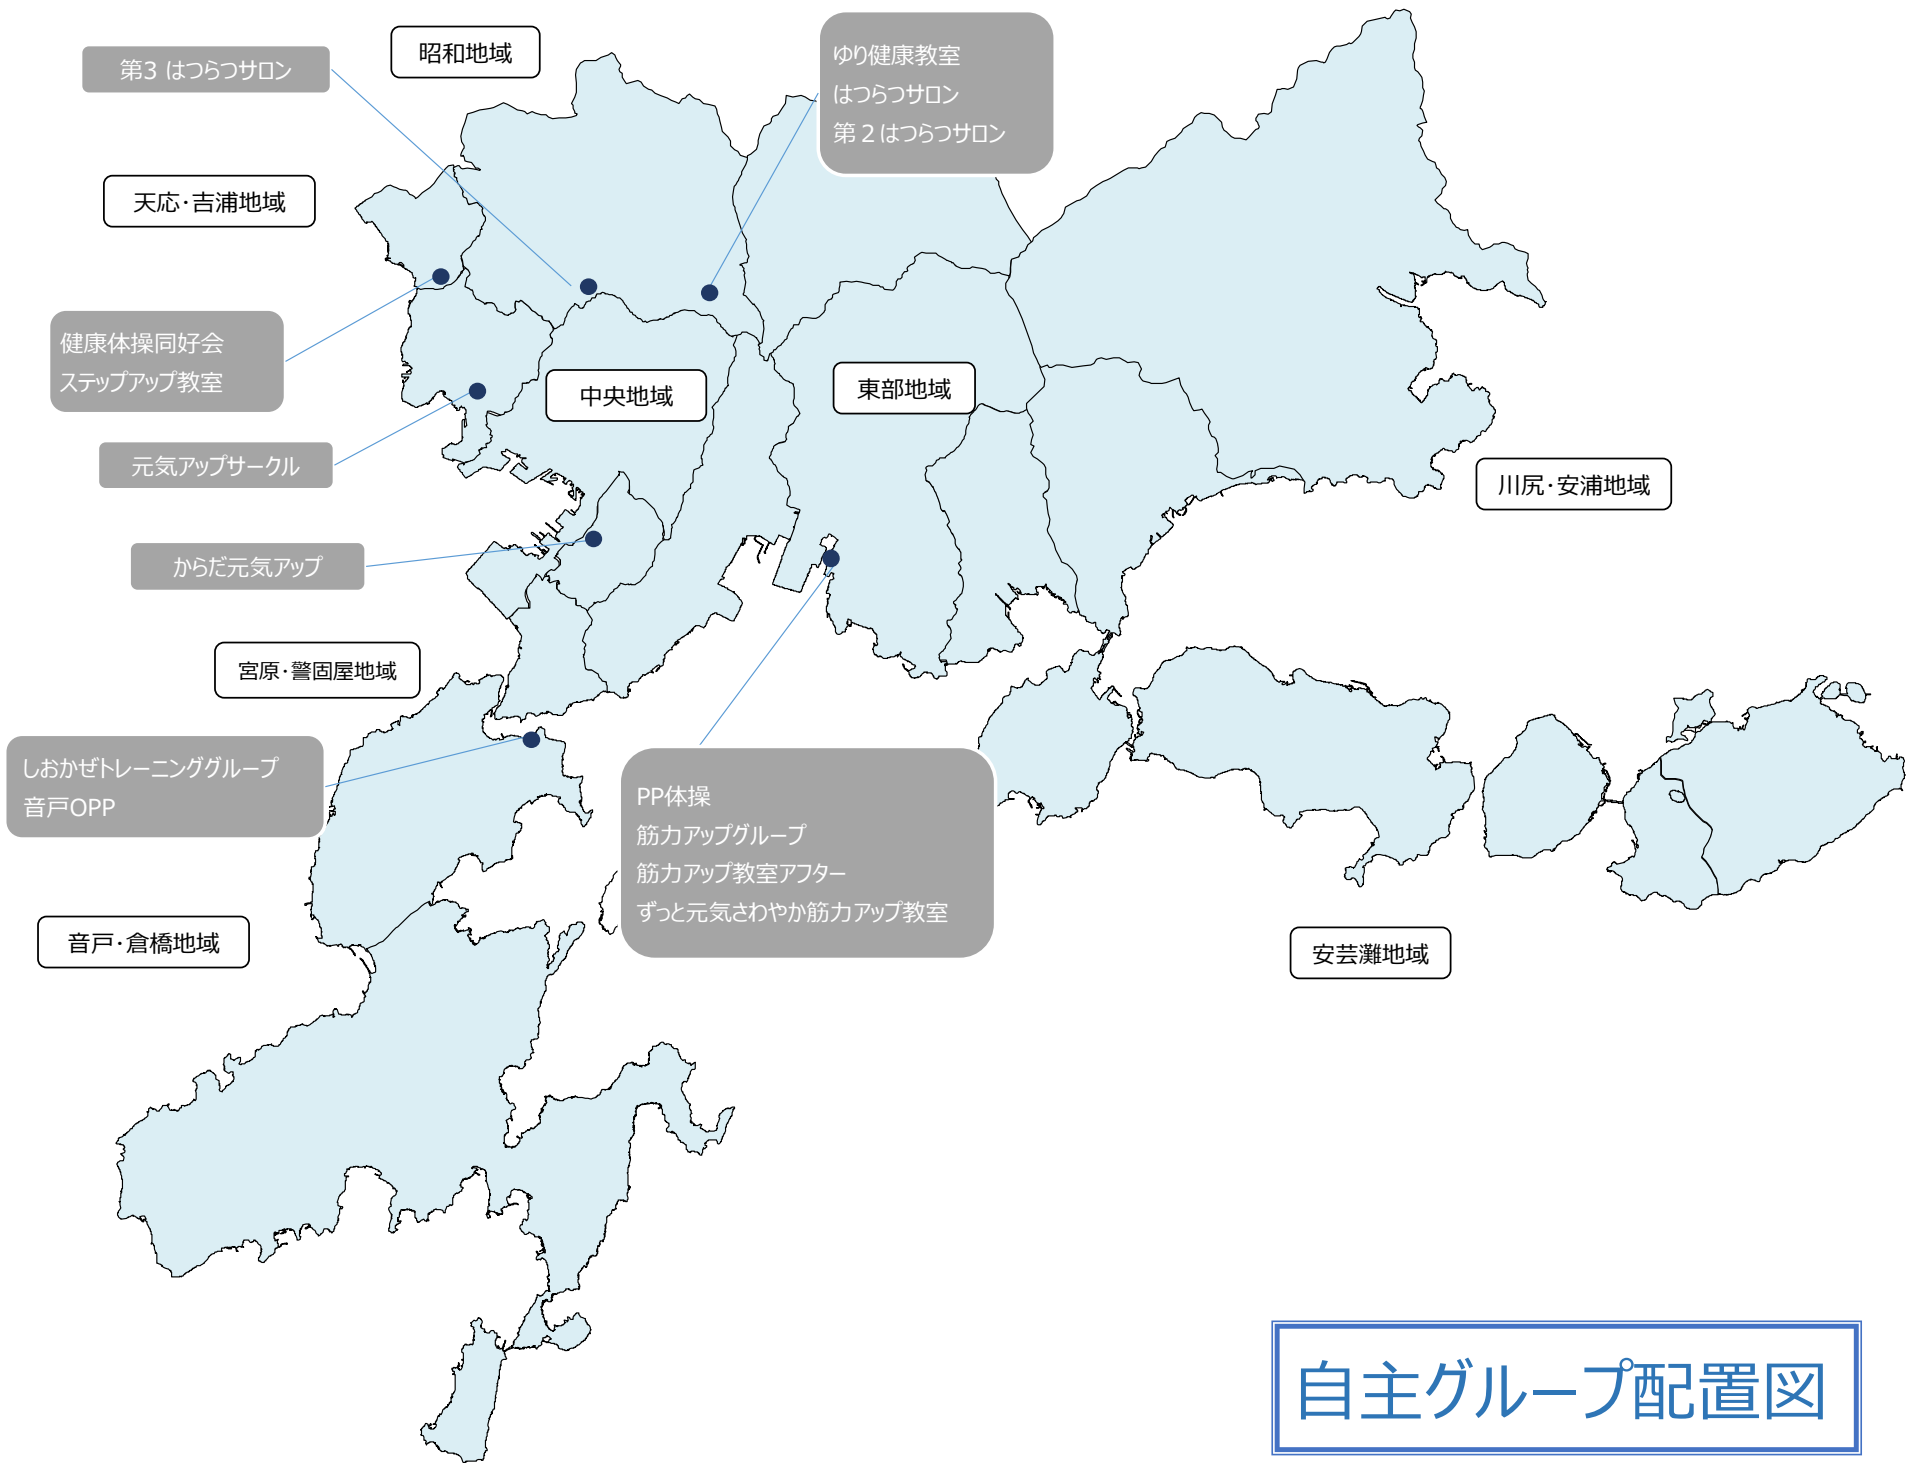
第3 はつらつサロン

昭和地域

ゆり健康教室
はつらつサロン
第２はつらつサロン

天応･吉浦地域

健康体操同好会
ステップアップ教室

中央地域

東部地域

元気アップサークル

川尻･安浦地域

からだ元気アップ

宮原･警固屋地域

しおかぜトレーニンググループ
音戸OPP

PP体操
筋力アップグループ
筋力アップ教室アフター
ずっと元気さわやか筋力アップ教室

音戸･倉橋地域

安芸灘地域

自主グループ配置図